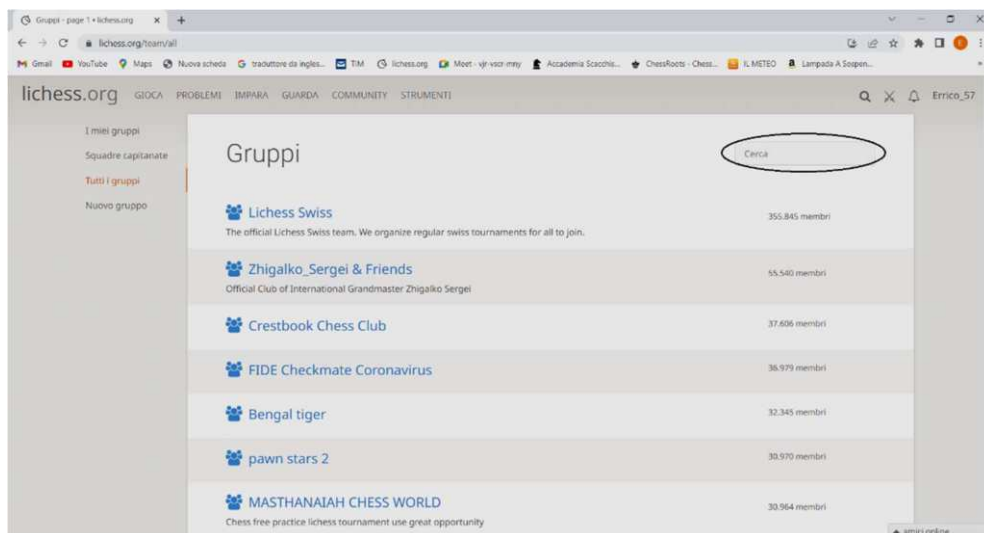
Gruppi - page 1 • lichess.org × +

lichess.org/team/all

Gmail YouTube Maps Nuova scheda traduttore da ingles... TIM lichess.org Meet - vjr-vscr-mny Accademia Scacchis... ChessRoots - Chess... IL METEO Lampada A Sospen...

lichess.org GIOCA PROBLEMI IMPARA GUARDA COMMUNITY STRUMENTI Errico_57

I miei gruppi
Squadre capitanate
Tutti i gruppi
Nuovo gruppo

Gruppi

Cerca

Lichess Swiss
The official Lichess Swiss team. We organize regular swiss tournaments for all to join.
355.845 membri

Zhigalko_Sergei & Friends
Official Club of International Grandmaster Zhigalko Sergei
55.540 membri

Crestbook Chess Club
37.606 membri

FIDE Checkmate Coronavirus
36.979 membri

Bengal tiger
32.345 membri

pawn stars 2
30.970 membri

MASTHANAIAH CHESS WORLD
Chess free practice lichess tournament use great opportunity
30.964 membri

amici online